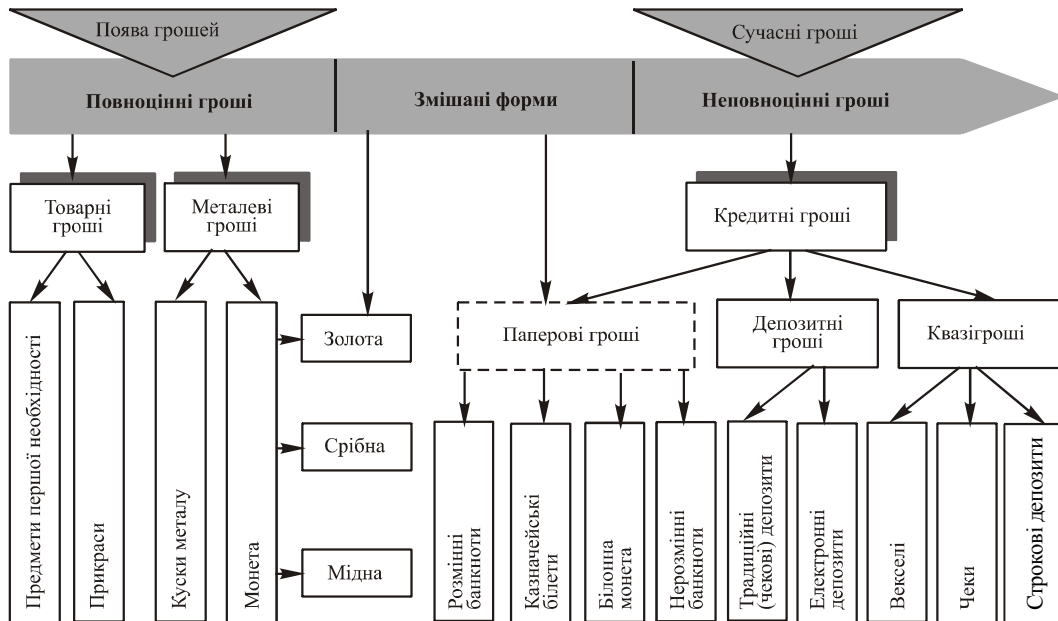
Поява грошей

Сучасні гроші

Повноцінні гроші

Змішані форми

Неповноцінні гроші

Товарні гроші

Металеві гроші

Кредитні гроші

Предмети першої необхідності

Прикраси

Куски металу

Монета

Золота

Срібна

Мідна

Паперові гроші

Депозитні гроші

Квазігроші

Розмінні банкноти

Казначейські білети

Білонна монета

Нерозмінні банкноти

Традиційні (чекові) депозити

Електронні депозити

Векселі

Чеки

Строкові депозити